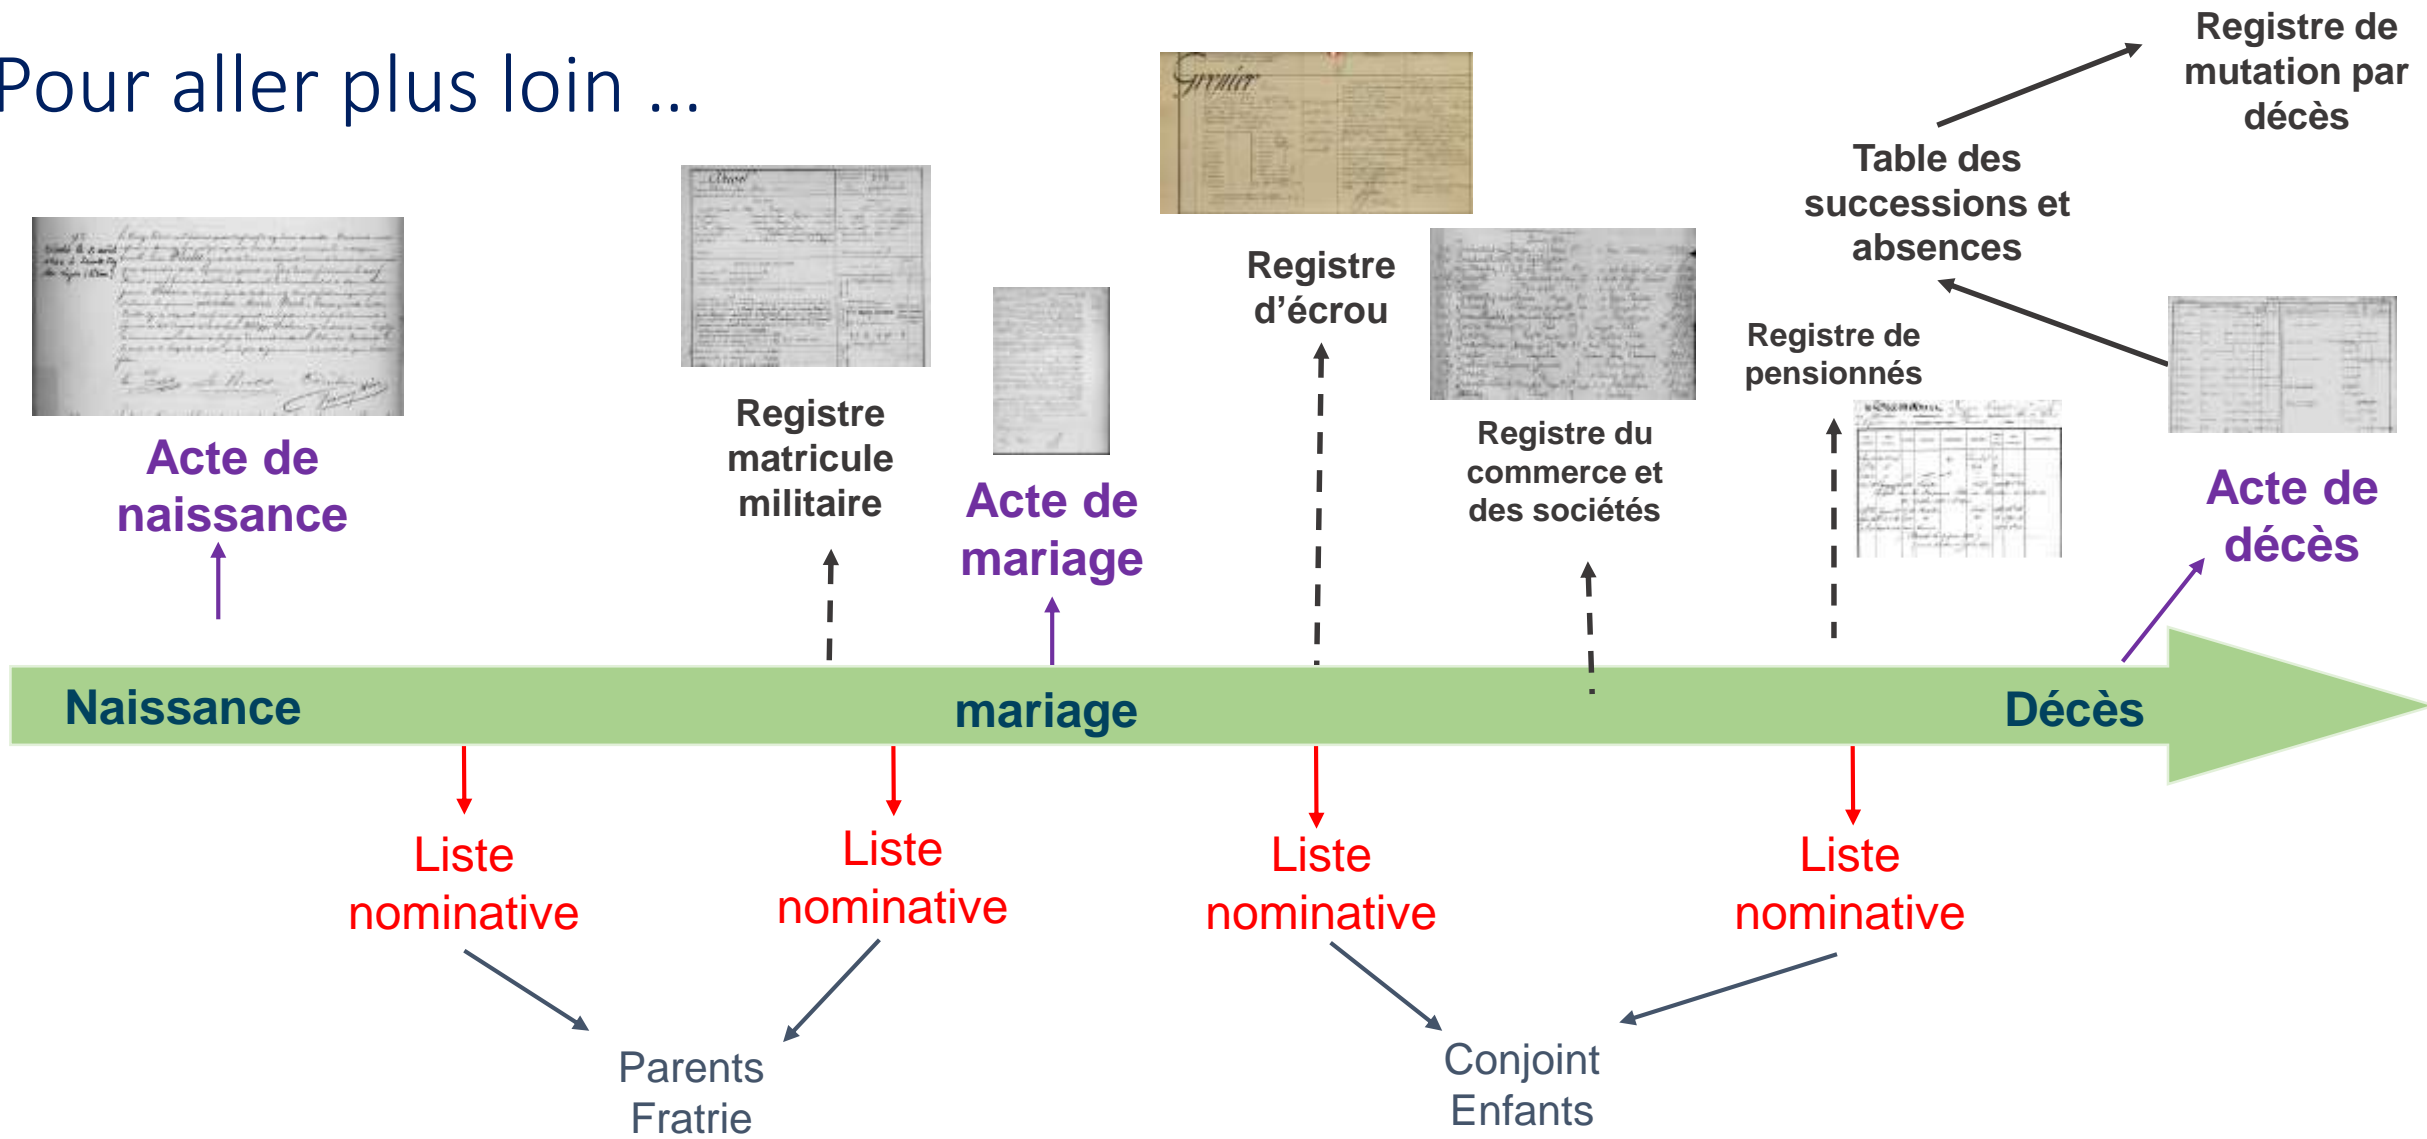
Pour aller plus loin …

Registre de mutation par décès

Table des successions et absences

Acte de naissance

Registre matricule militaire

Acte de mariage

Registre d'écrou

Registre du commerce et des sociétés

Registre de pensionnés

Acte de décès

Naissance

mariage

Décès

Liste nominative

Liste nominative

Liste nominative

Liste nominative

Parents
Fratrie

Conjoint
Enfants